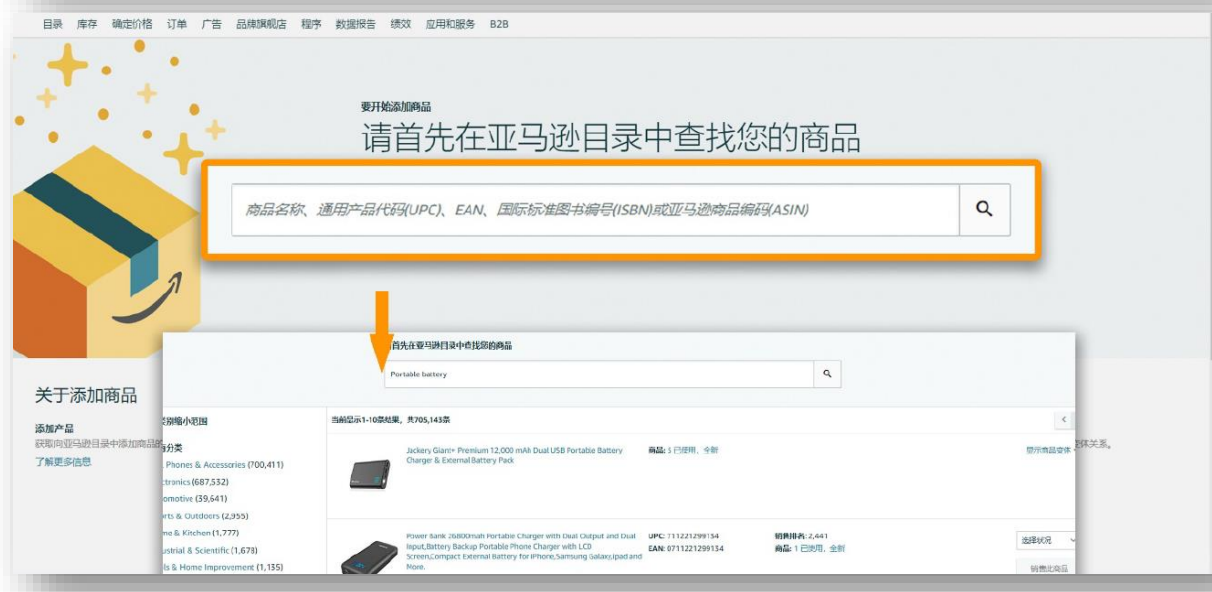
目录 库存 确定价格 订单 广告 品牌旗舰店 程序 数据报告 绩效 应用和服务 B2B

要开始添加商品

请首先在亚马逊目录中查找您的商品

商品名称、通用产品代码(UPC)、EAN、国际标准图书编号(ISBN)或亚马逊商品编码(ASIN)

关于添加商品

添加产品

获取向亚马逊目录中添加商品的

了解更多信息

体关系。

请首先在亚马逊目录中查找您的商品

Portable battery

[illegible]缩小范围

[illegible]分类

Phones & Accessories (700,411)

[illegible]ctronics (687,532)

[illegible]omotive (39,641)

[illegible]rts & Outdoors (2,955)

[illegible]me & Kitchen (1,777)

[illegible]ustrial & Scientific (1,678)

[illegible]ls & Home Improvement (1,135)

当前显示1-10条结果，共705,143条

Jackery Giant+ Premium 12,000 mAh Dual USB Portable Battery Charger & External Battery Pack

商品: 5 已使用、全新

显示商品变体

Power Bank 26800mah Portable Charger with Dual Output and Dual Input,Battery Backup Portable Phone Charger with LCD Screen,Compact External Battery for iPhone,Samsung Galaxy,ipad and More.

UPC: 711221299134

EAN: 0711221299134

销售排名: 2,441

商品: 1 已使用、全新

选择状况

销售此商品